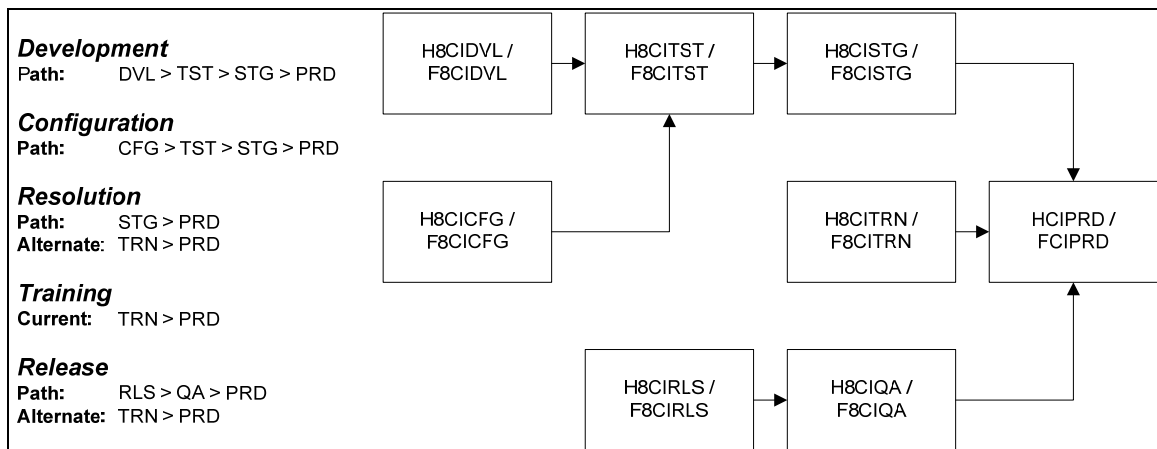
**Development**
**Path:** DVL > TST > STG > PRD

**Configuration**
**Path:** CFG > TST > STG > PRD

**Resolution**
**Path:** STG > PRD
**Alternate:** TRN > PRD

**Training**
**Current:** TRN > PRD

**Release**
**Path:** RLS > QA > PRD
**Alternate:** TRN > PRD

H8CIDVL / F8CIDVL

H8CITST / F8CITST

H8CISTG / F8CISTG

H8CICFG / F8CICFG

H8CITRN / F8CITRN

HCIPRD / FCIPRD

H8CIRLS / F8CIRLS

H8CIQA / F8CIQA